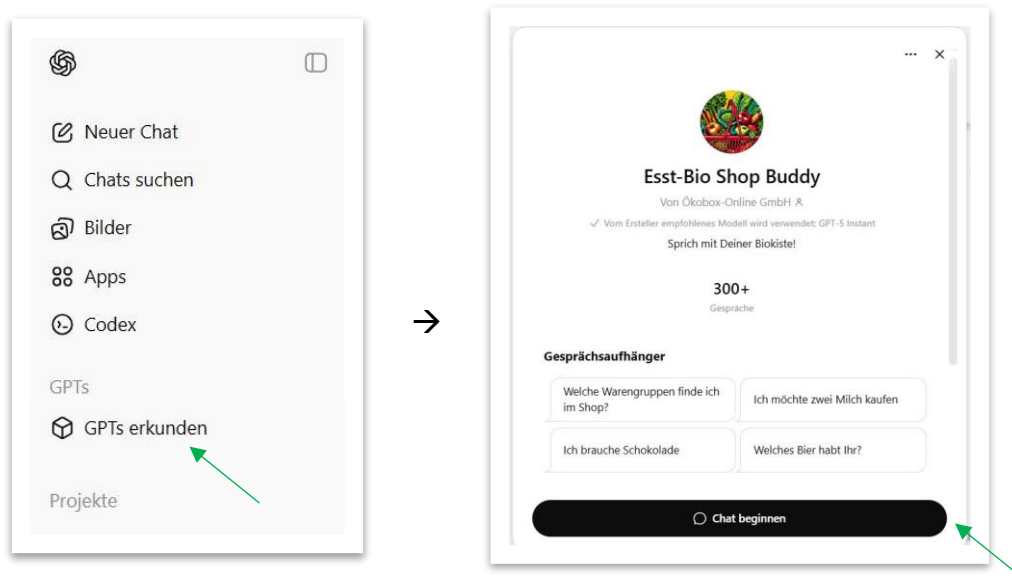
Neuer Chat

Chats suchen

Bilder

Apps

Codex

GPTs

GPTs erkunden

Projekte

→

··· ×

Esst-Bio Shop Buddy

Von Ökobox-Online GmbH

✓ Vom Ersteller empfohlenes Modell wird verwendet: GPT-5 Instant

Sprich mit Deiner Biokiste!

300+

Gespräche

Gesprächsaufhänger

Welche Warengruppen finde ich im Shop?

Ich möchte zwei Milch kaufen

Ich brauche Schokolade

Welches Bier habt Ihr?

Chat beginnen